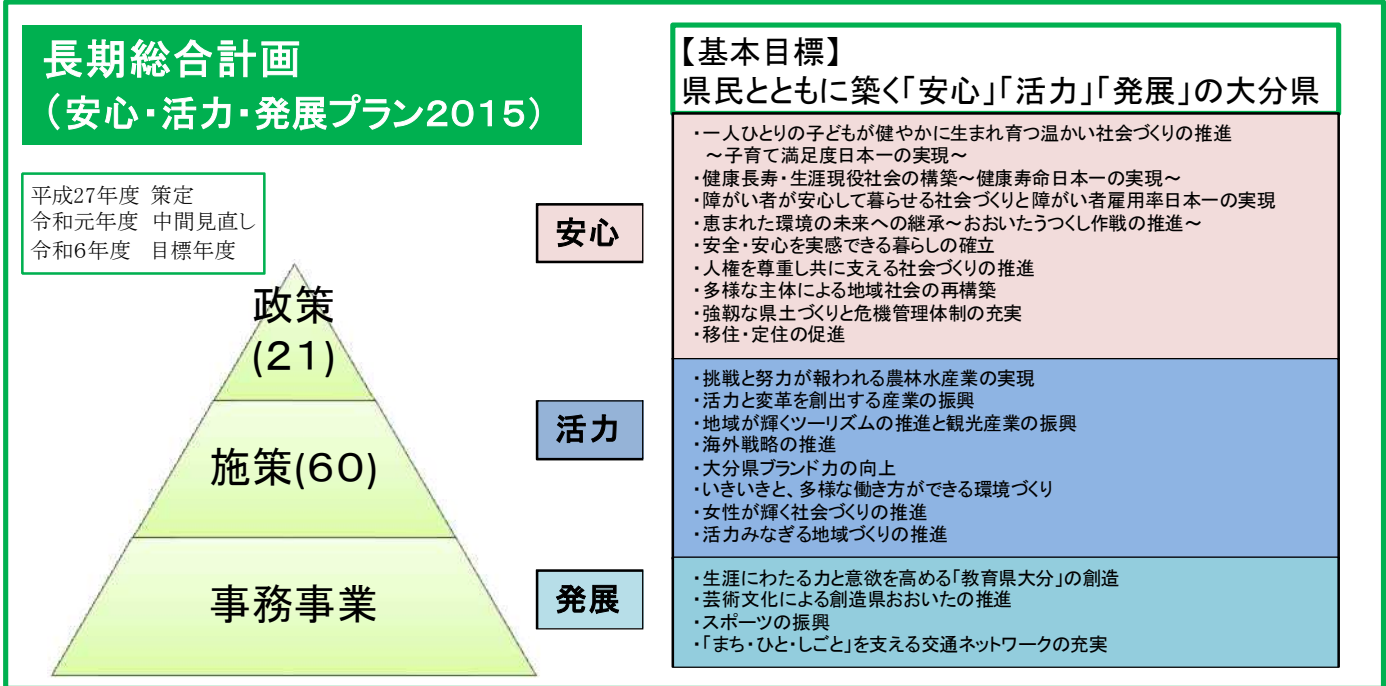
長期総合計画
（安心・活力・発展プラン2015）

平成27年度 策定
令和元年度 中間見直し
令和6年度 目標年度

政策
(21)

施策(60)

事務事業

【基本目標】
県民とともに築く「安心」「活力」「発展」の大分県

安心

・一人ひとりの子どもが健やかに生まれ育つ温かい社会づくりの推進 ～子育て満足度日本一の実現～
・健康長寿・生涯現役社会の構築～健康寿命日本一の実現～
・障がい者が安心して暮らせる社会づくりと障がい者雇用率日本一の実現
・恵まれた環境の未来への継承～おおいたうつくし作戦の推進～
・安全・安心を実感できる暮らしの確立
・人権を尊重し共に支える社会づくりの推進
・多様な主体による地域社会の再構築
・強靱な県土づくりと危機管理体制の充実
・移住・定住の促進

活力

・挑戦と努力が報われる農林水産業の実現
・活力と変革を創出する産業の振興
・地域が輝くツーリズムの推進と観光産業の振興
・海外戦略の推進
・大分県ブランド力の向上
・いきいきと、多様な働き方ができる環境づくり
・女性が輝く社会づくりの推進
・活力みなぎる地域づくりの推進

発展

・生涯にわたる力と意欲を高める「教育県大分」の創造
・芸術文化による創造県おおいたの推進
・スポーツの振興
・「まち・ひと・しごと」を支える交通ネットワークの充実